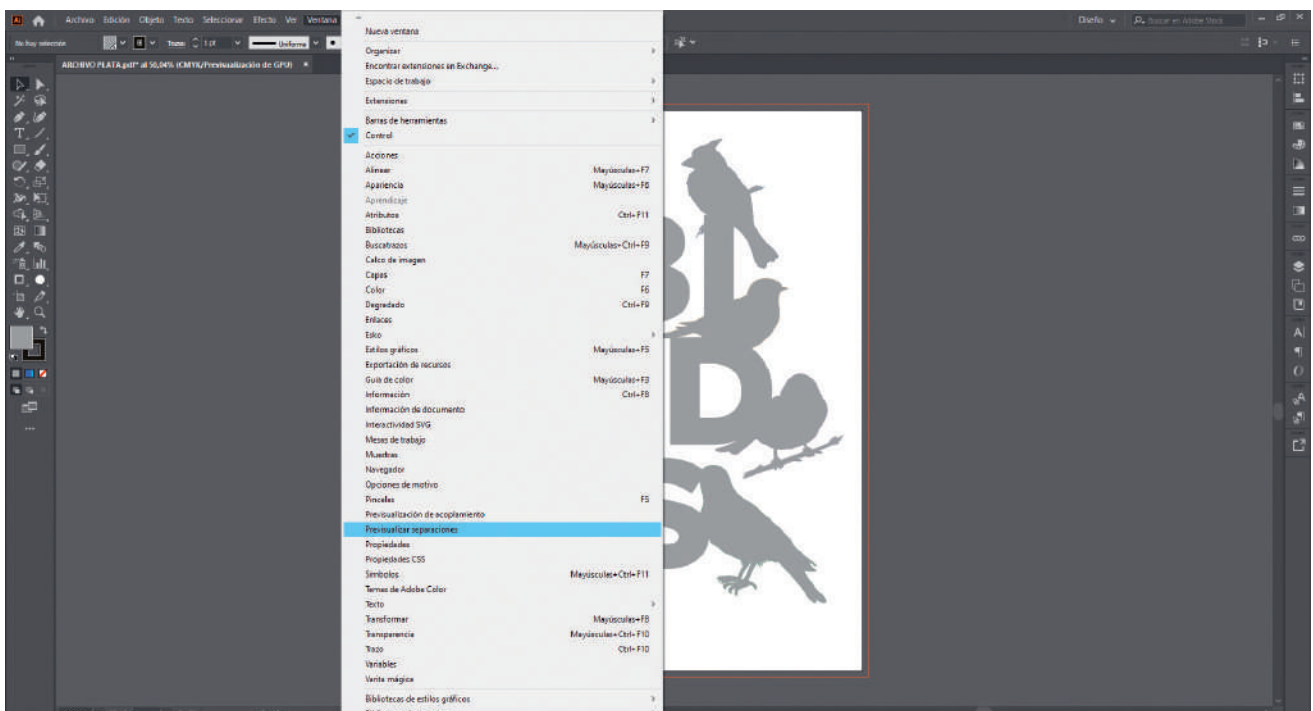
Ai Archivo Edición Objeto Texto Seleccionar Efecto Ver Ventana

Diseño Buscar en Adobe Stock

No hay selección Trazo 1 pt Uniforme

ARCHIVO PLATA.pdf* al 50,04% (CMYK/Previsualización de GPU)

Nueva ventana
Organizar
Encontrar extensiones en Exchange...
Espacio de trabajo
Extensiones
Barras de herramientas
Control
Acciones
Alinear Mayúsculas+F7
Apariencia Mayúsculas+F6
Aprendizaje
Atributos Ctrl+F11
Bibliotecas
Buscatrazos Mayúsculas+Ctrl+F9
Calco de imagen
Capas F7
Color F6
Degradado Ctrl+F9
Enlaces
Estilo
Estilos gráficos Mayúsculas+F5
Exportación de recursos
Guía de color Mayúsculas+F3
Información Ctrl+F8
Información de documento
Interactividad SVG
Mesas de trabajo
Muestras
Navegador
Opciones de motivo
Pinceles F5
Previsualización de acoplamiento
Previsualizar separaciones
Propiedades
Propiedades CSS
Símbolos Mayúsculas+Ctrl+F11
Temas de Adobe Color
Texto
Transformar Mayúsculas+F8
Transparencia Mayúsculas+Ctrl+F10
Trazo Ctrl+F10
Variables
Varita mágica
Bibliotecas de estilos gráficos